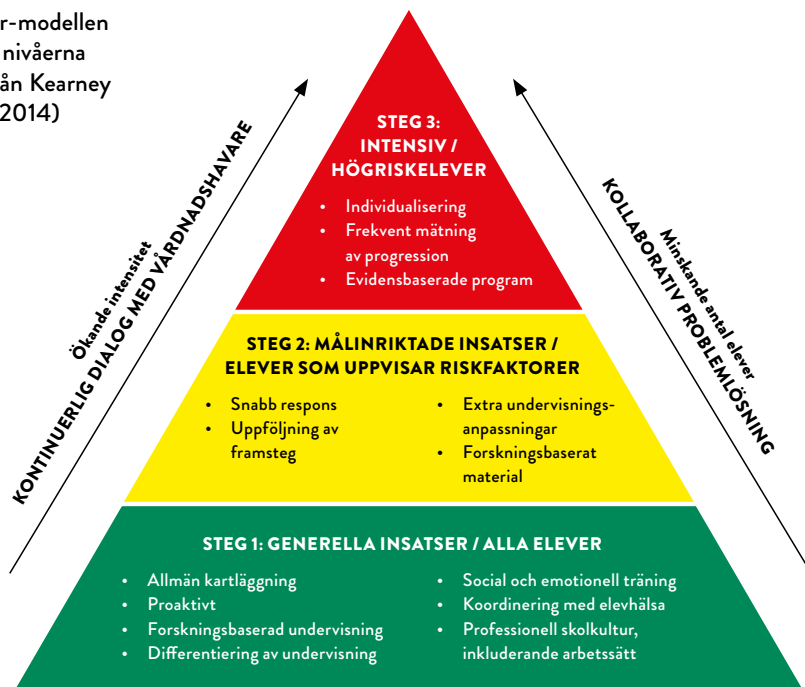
r-modellen
nivåerna
ån Kearney
2014)

STEG 3:
INTENSIV /
HÖGRISKELEVER

• Individualisering
• Frekvent mätning av progression
• Evidensbaserade program

STEG 2: MÅLINRIKTADE INSATSER /
ELEVER SOM UPPVISAR RISKFAKTORER

• Snabb respons
• Uppföljning av framsteg

• Extra undervisningsanpassningar
• Forskningsbaserat material

STEG 1: GENERELLA INSATSER / ALLA ELEVER

• Allmän kartläggning
• Proaktivt
• Forskningsbaserad undervisning
• Differentiering av undervisning

• Social och emotionell träning
• Koordinering med elevhälsa
• Professionell skolkultur, inkluderande arbetssätt

Ökande intensitet
KONTINUERLIG DIALOG MED VÅRDNADSHAVARE

Minskande antal elever
KOLLABORATIV PROBLEMLÖSNING